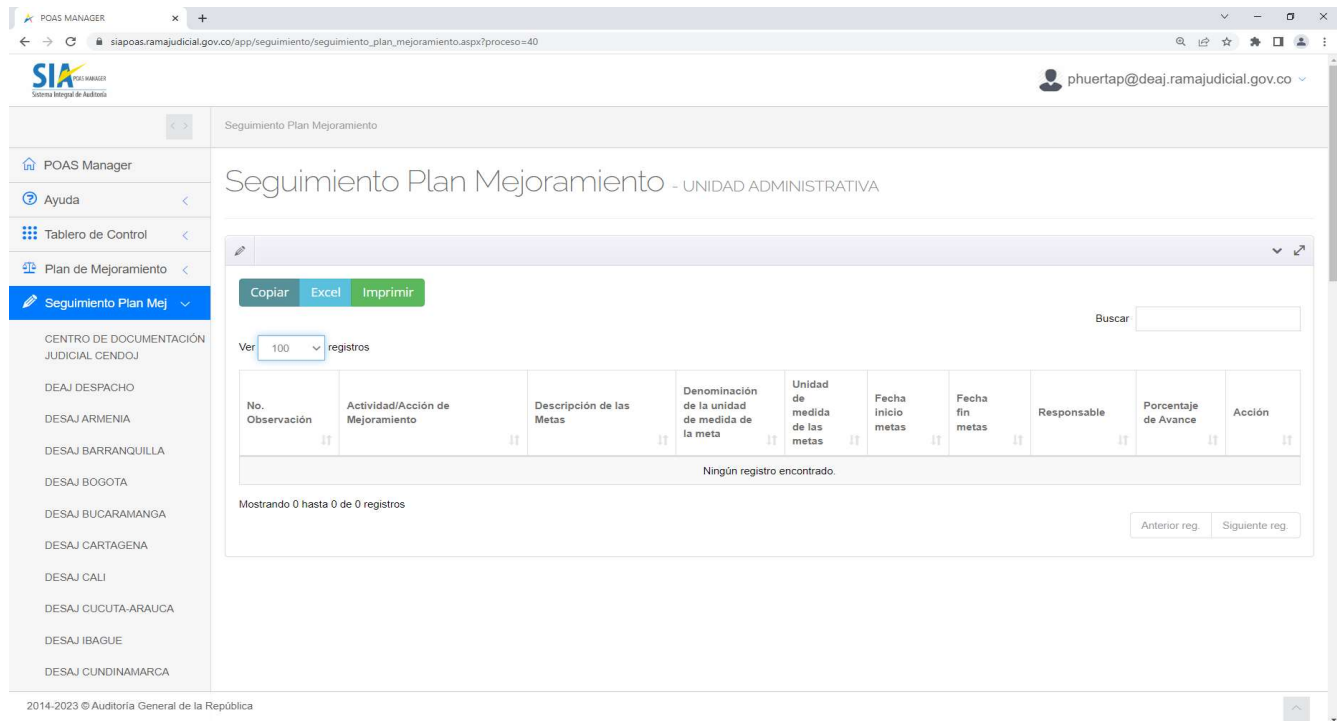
POAS MANAGER

siapoas.ramajudicial.gov.co/app/seguimiento/seguimiento_plan_mejoramiento.aspx?proceso=40

SIA POAS MANAGER
Sistema Integral de Auditoría

phuertap@deaj.ramajudicial.gov.co

Seguimiento Plan Mejoramiento

POAS Manager
Ayuda
Tablero de Control
Plan de Mejoramiento
Seguimiento Plan Mej
CENTRO DE DOCUMENTACIÓN JUDICIAL CENDOJ
DEAJ DESPACHO
DESAJ ARMENIA
DESAJ BARRANQUILLA
DESAJ BOGOTA
DESAJ BUCARAMANGA
DESAJ CARTAGENA
DESAJ CALI
DESAJ CUCUTA-ARAUCA
DESAJ IBAGUE
DESAJ CUNDINAMARCA

Seguimiento Plan Mejoramiento - UNIDAD ADMINISTRATIVA

Copiar Excel Imprimir

Buscar

Ver 100 registros

| No. Observación | Actividad/Acción de Mejoramiento | Descripción de las Metas | Denominación de la unidad de medida de la meta | Unidad de medida de las metas | Fecha inicio metas | Fecha fin metas | Responsable | Porcentaje de Avance | Acción |
|---|---|---|---|---|---|---|---|---|---|
| Ningún registro encontrado. | | | | | | | | | |

Mostrando 0 hasta 0 de 0 registros

Anterior reg. Siguiente reg.

2014-2023 © Auditoría General de la República